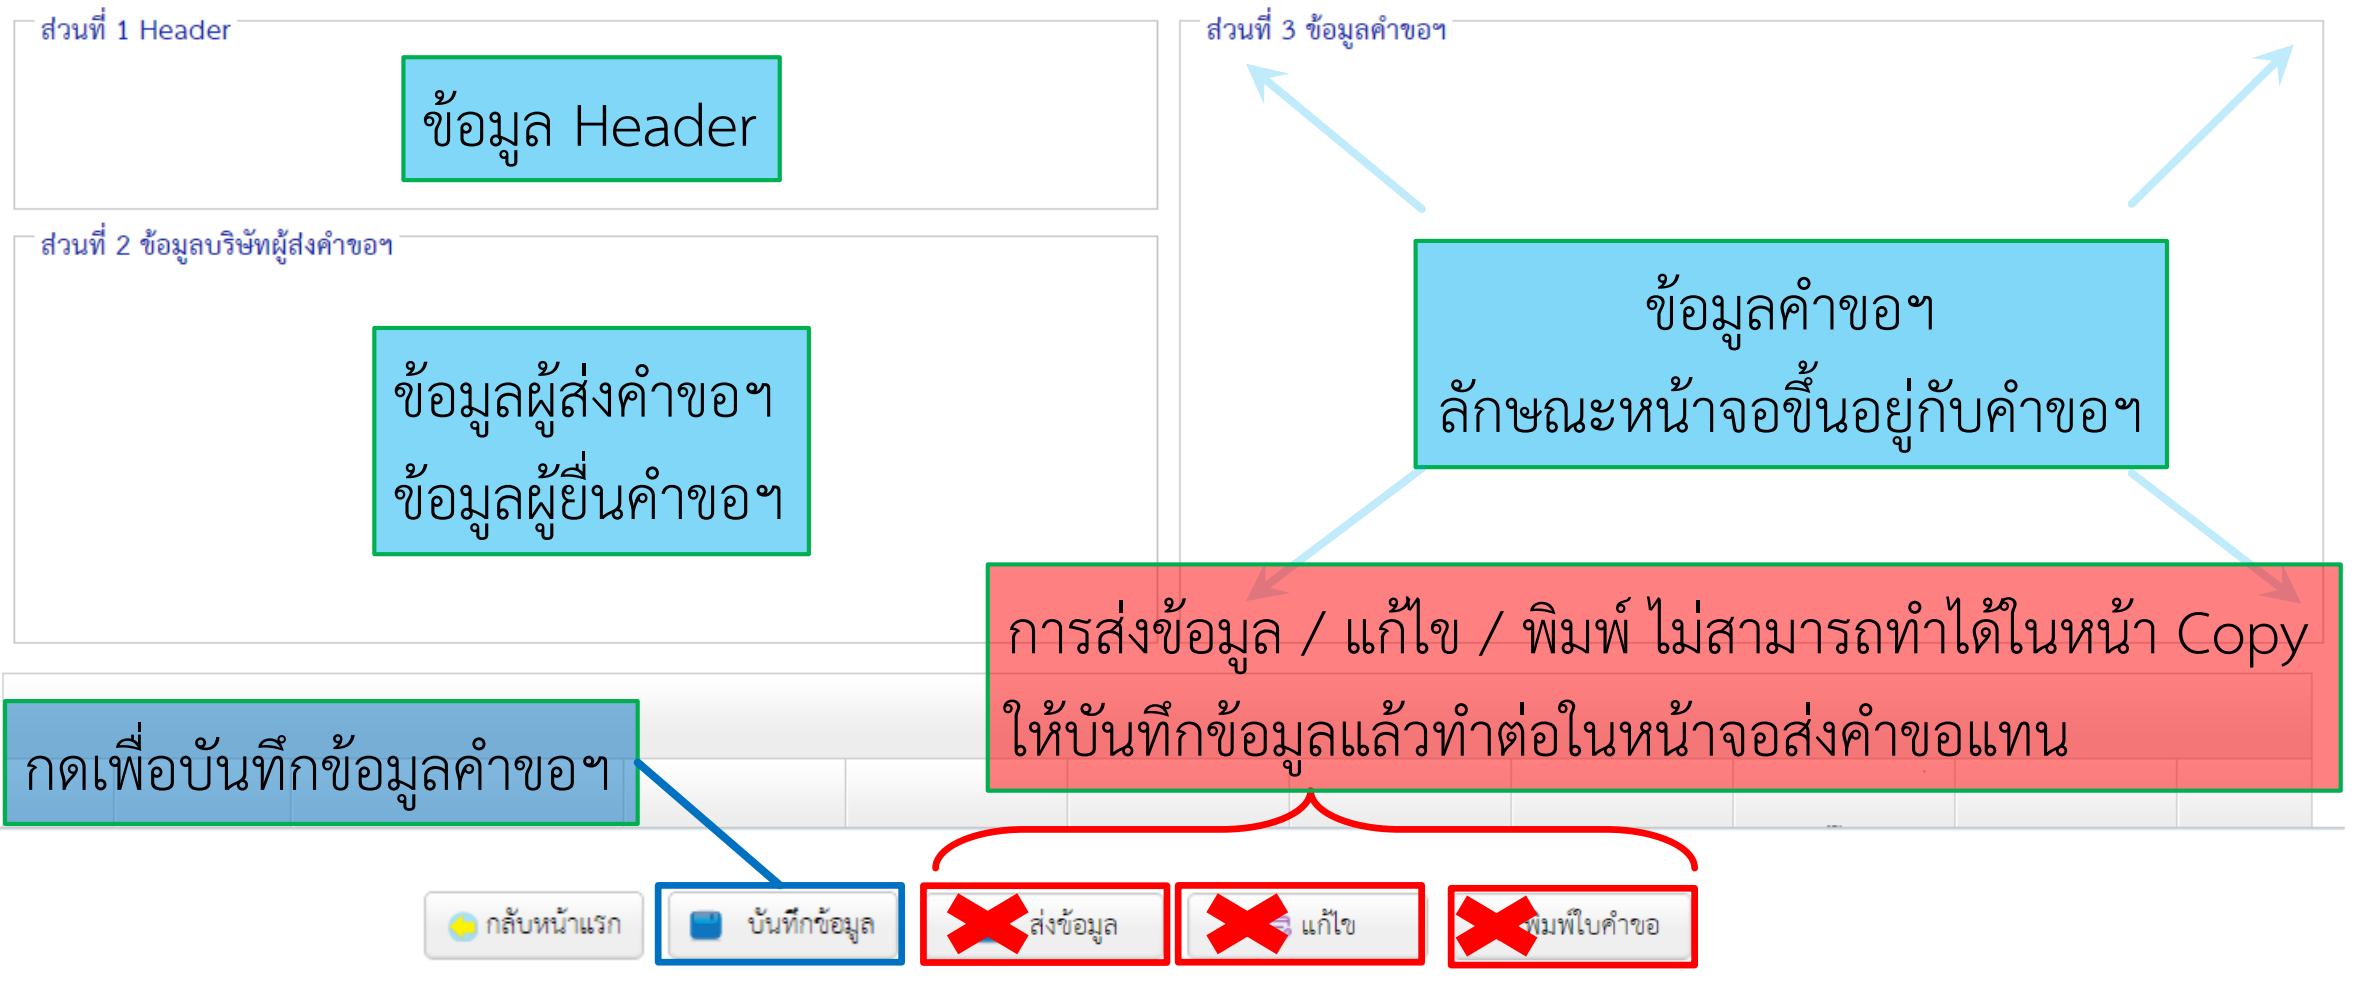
ส่วนที่ 1 Header

ข้อมูล Header

ส่วนที่ 3 ข้อมูลคำขอฯ

ข้อมูลคำขอฯ
ลักษณะหน้าจอขึ้นอยู่กับคำขอฯ

ส่วนที่ 2 ข้อมูลบริษัทผู้ส่งคำขอฯ

ข้อมูลผู้ส่งคำขอฯ
ข้อมูลผู้ยื่นคำขอฯ

การส่งข้อมูล / แก้ไข / พิมพ์ ไม่สามารถทำได้ในหน้า Copy
ให้บันทึกข้อมูลแล้วทำต่อในหน้าจอส่งคำขอแทน

กดเพื่อบันทึกข้อมูลคำขอฯ

กลับหน้าแรก

บันทึกข้อมูล

ส่งข้อมูล

แก้ไข

พิมพ์ใบคำขอ